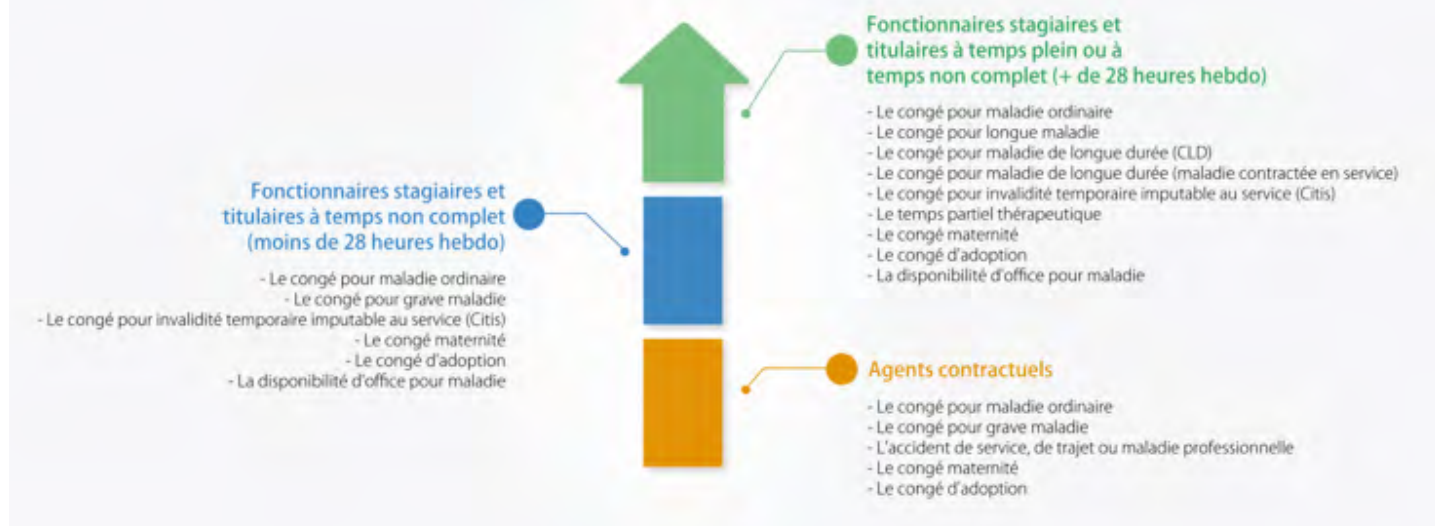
Fonctionnaires stagiaires et titulaires à temps plein ou à temps non complet (+ de 28 heures hebdo)

- Le congé pour maladie ordinaire
- Le congé pour longue maladie
- Le congé pour maladie de longue durée (CLD)
- Le congé pour maladie de longue durée (maladie contractée en service)
- Le congé pour invalidité temporaire imputable au service (Citis)
- Le temps partiel thérapeutique
- Le congé maternité
- Le congé d'adoption
- La disponibilité d'office pour maladie

Fonctionnaires stagiaires et titulaires à temps non complet (moins de 28 heures hebdo)

- Le congé pour maladie ordinaire
- Le congé pour grave maladie
- Le congé pour invalidité temporaire imputable au service (Citis)
- Le congé maternité
- Le congé d'adoption
- La disponibilité d'office pour maladie

Agents contractuels

- Le congé pour maladie ordinaire
- Le congé pour grave maladie
- L'accident de service, de trajet ou maladie professionnelle
- Le congé maternité
- Le congé d'adoption